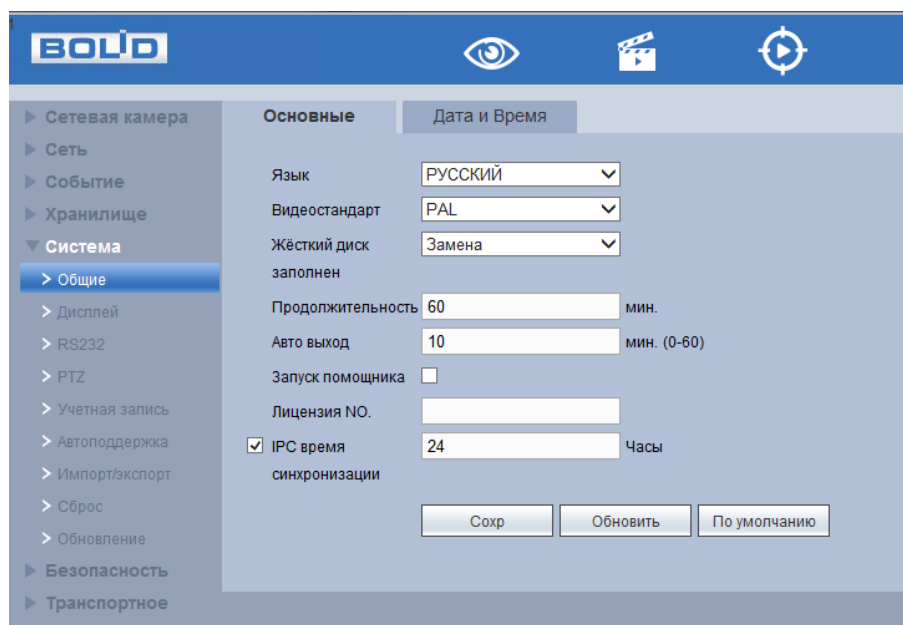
BOLID

Сетевая камера
Сеть
Событие
Хранилище
Система
Общие
Дисплей
RS232
PTZ
Учетная запись
Автоподдержка
Импорт/экспорт
Сброс
Обновление
Безопасность
Транспортное

Основные
Дата и Время

Язык РУССКИЙ
Видеостандарт PAL
Жёсткий диск заполнен Замена
Продолжительность 60 мин.
Авто выход 10 мин. (0-60)
Запуск помощника
Лицензия NO.
IPC время синхронизации 24 Часы

Сохр
Обновить
По умолчанию